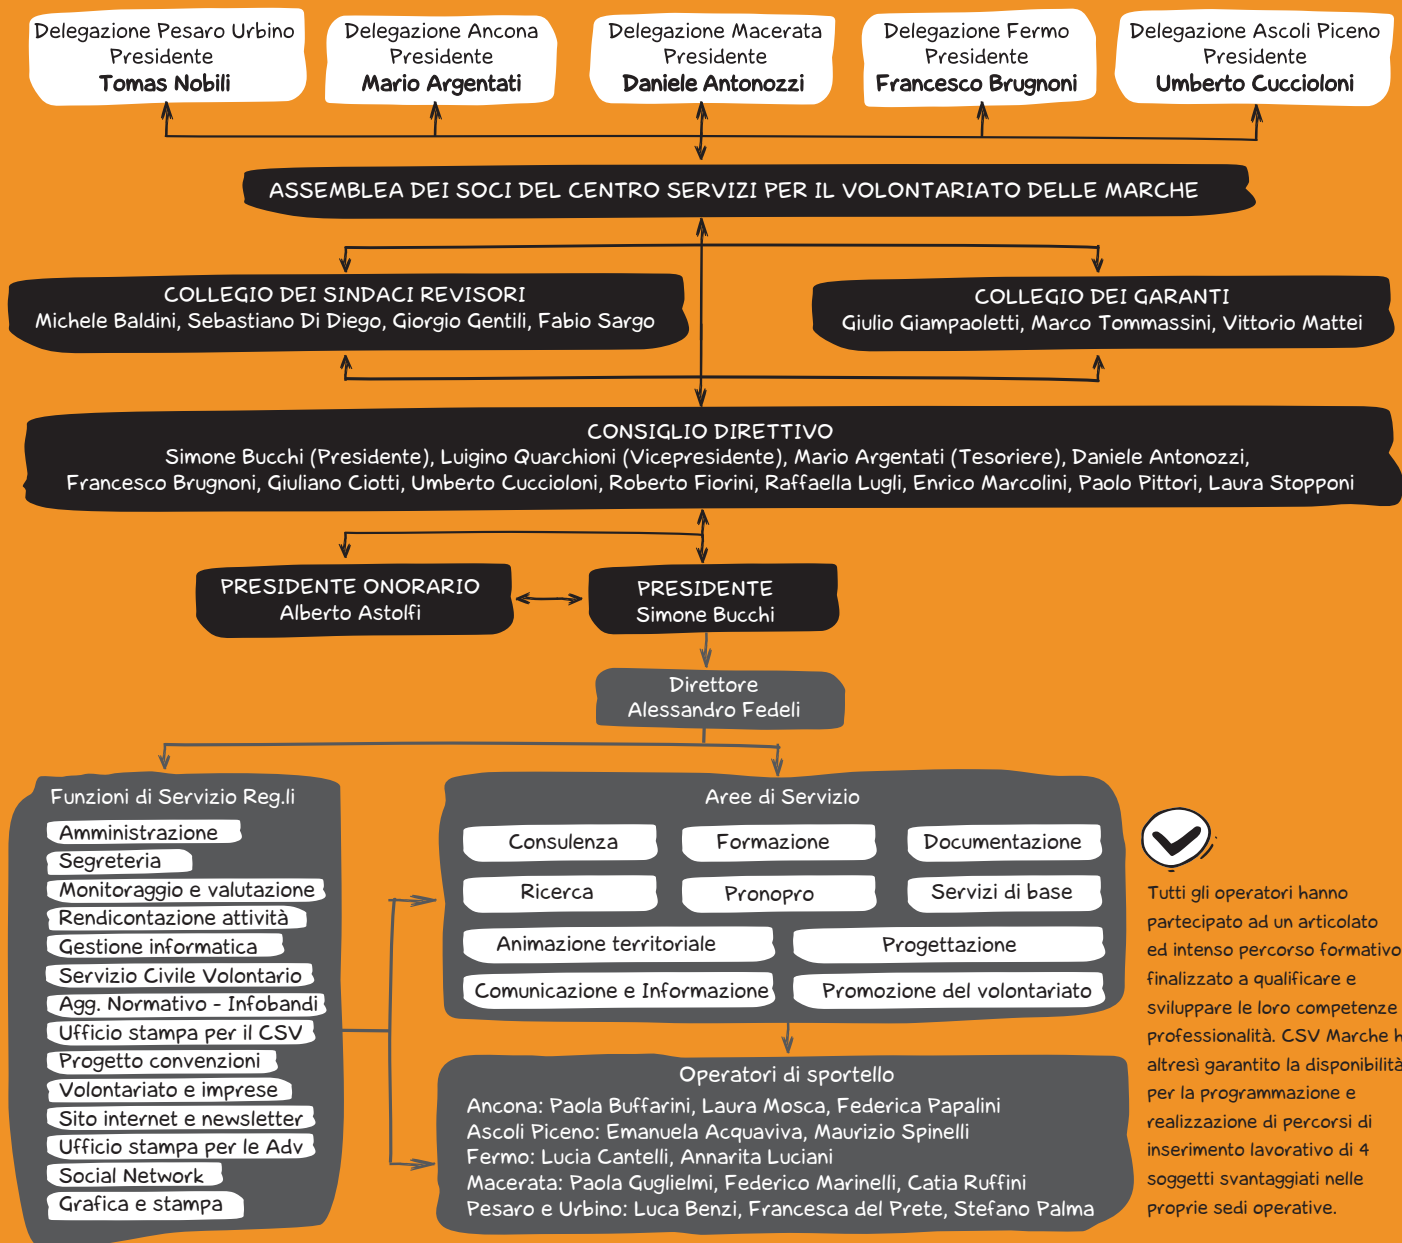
Delegazione Pesaro Urbino
Presidente
**Tomas Nobili**

Delegazione Ancona
Presidente
**Mario Argentati**

Delegazione Macerata
Presidente
**Daniele Antonozzi**

Delegazione Fermo
Presidente
**Francesco Brugnoni**

Delegazione Ascoli Piceno
Presidente
**Umberto Cuccioloni**

ASSEMBLEA DEI SOCI DEL CENTRO SERVIZI PER IL VOLONTARIATO DELLE MARCHE

COLLEGIO DEI SINDACI REVISORI
Michele Baldini, Sebastiano Di Diego, Giorgio Gentili, Fabio Sargo

COLLEGIO DEI GARANTI
Giulio Giampaoletti, Marco Tommassini, Vittorio Mattei

CONSIGLIO DIRETTIVO
Simone Bucchi (Presidente), Luigino Quarchioni (Vicepresidente), Mario Argentati (Tesoriere), Daniele Antonozzi, Francesco Brugnoni, Giuliano Ciotti, Umberto Cuccioloni, Roberto Fiorini, Raffaella Lugli, Enrico Marcolini, Paolo Pittori, Laura Stopponi

PRESIDENTE ONORARIO
Alberto Astolfi

PRESIDENTE
Simone Bucchi

Direttore
Alessandro Fedeli

Funzioni di Servizio Reg.li
Amministrazione
Segreteria
Monitoraggio e valutazione
Rendicontazione attività
Gestione informatica
Servizio Civile Volontario
Agg. Normativo - Infobandi
Ufficio stampa per il CSV
Progetto convenzioni
Volontariato e imprese
Sito internet e newsletter
Ufficio stampa per le Adv
Social Network
Grafica e stampa

Aree di Servizio
Consulenza
Formazione
Documentazione
Ricerca
Pronopro
Servizi di base
Animazione territoriale
Progettazione
Comunicazione e Informazione
Promozione del volontariato

Operatori di sportello
Ancona: Paola Buffarini, Laura Mosca, Federica Papalini
Ascoli Piceno: Emanuela Acquaviva, Maurizio Spinelli
Fermo: Lucia Cantelli, Annarita Luciani
Macerata: Paola Guglielmi, Federico Marinelli, Catia Ruffini
Pesaro e Urbino: Luca Benzi, Francesca del Prete, Stefano Palma

Tutti gli operatori hanno partecipato ad un articolato ed intenso percorso formativo finalizzato a qualificare e sviluppare le loro competenze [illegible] professionalità. CSV Marche h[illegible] altresì garantito la disponibilità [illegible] per la programmazione e realizzazione di percorsi di inserimento lavorativo di 4 soggetti svantaggiati nelle proprie sedi operative.